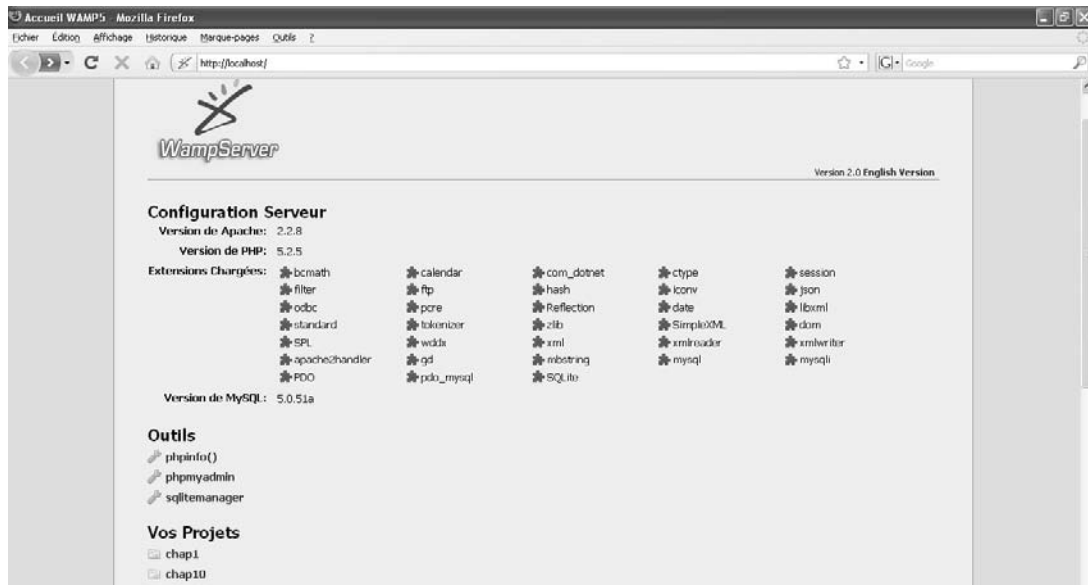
Accueil WAMP5 - Mozilla Firefox

Fichier Édition Affichage Historique Marque-pages Outils ?

http://localhost/

Google

WampServer

Version 2.0 English Version

Configuration Serveur

Version de Apache: 2.2.8

Version de PHP: 5.2.5

Extensions Chargées:

| | | | | |
|---|---|---|---|---|
| bcmath | calendar | com_dotnet | ctype | session |
| filter | ftp | hash | iconv | json |
| odbc | pcre | Reflection | date | libxml |
| standard | tokenizer | zlib | SimpleXML | dom |
| SPL | wddx | xml | xmlreader | xmlwriter |
| apache2handler | gd | mbstring | mysql | mysqli |
| PDO | pdo_mysql | SQLite | | |

Version de MySQL: 5.0.51a

Outils

phpinfo()

phpmyadmin

sqlitemanager

Vos Projets

chap1

chap10